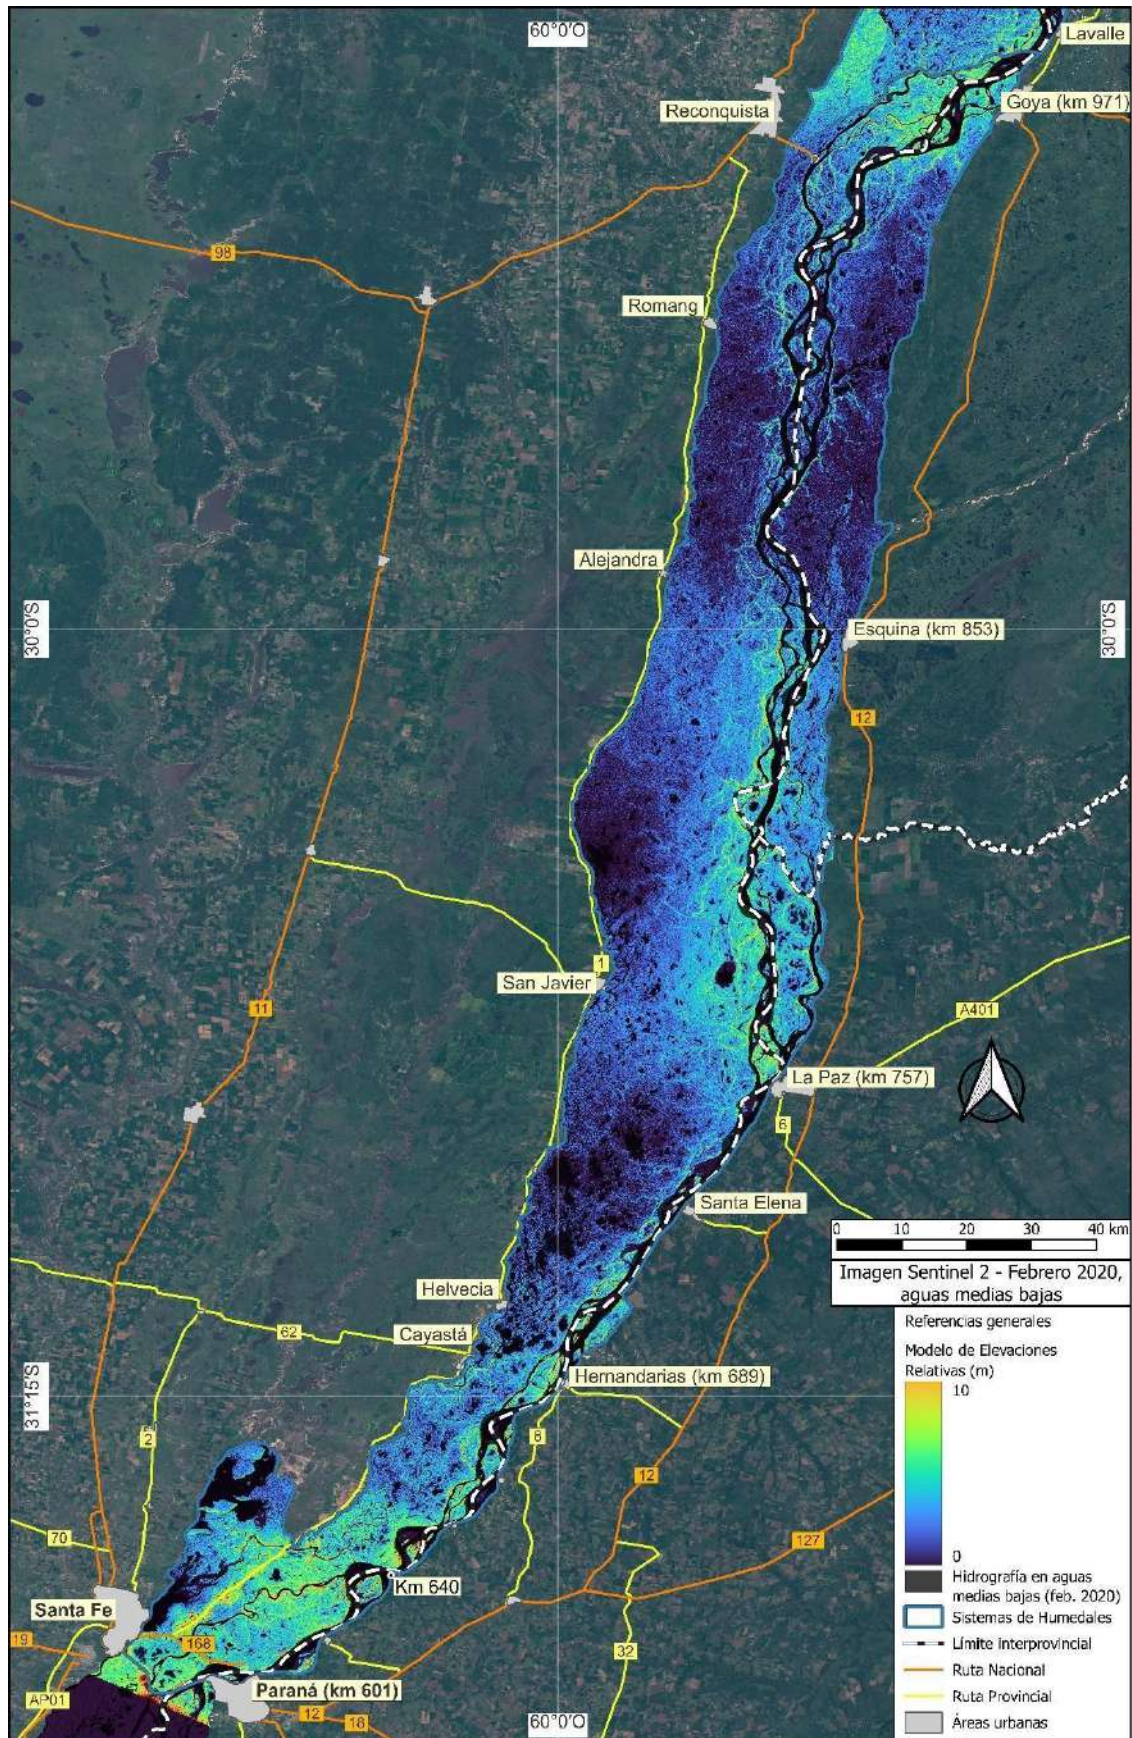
60°0'O

Lavalle

Reconquista

Goya (km 971)

98

Romang

Alejandra

30°0'S

30°0'S

Esquina (km 853)

12

1

San Javier

11

A401

La Paz (km 757)

6

Santa Elena

0 10 20 30 40 km

Imagen Sentinel 2 - Febrero 2020, aguas medias bajas

Helvecia

62

Cayastá

Hernandarias (km 689)

31°15'S

2

8

12

70

127

Km 640

Santa Fe

19

168

32

AP01

Paraná (km 601)

12

18

60°0'O

Referencias generales

Modelo de Elevaciones Relativas (m)

10

0

Hidrografía en aguas medias bajas (feb. 2020)

Sistemas de Humedales

Límite interprovincial

Ruta Nacional

Ruta Provincial

Áreas urbanas